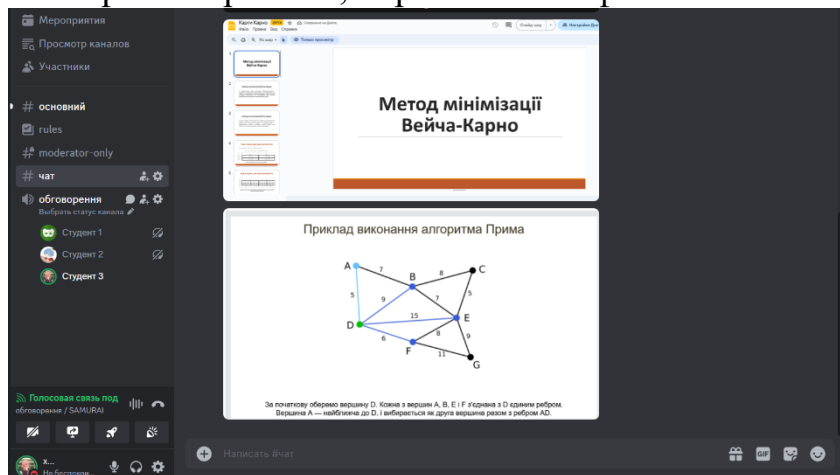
Мероприятия
Просмотр каналов
Участники

# основний
rules
# moderator-only
# чат
обговорення
Выбрать статус канала
Студент 1
Студент 2
Студент 3

Карти Карно
Файл Правка Вид Справка

Метод мінімізації Вейча-Карно

Приклад виконання алгоритма Прима

A B C D E F G
7 8 5 9 7 5 15 8 9 6 11

За початкову оберемо вершину D. Кожна з вершин A, B, E і F з'єднана з D єдиним ребром. Вершина A — найближча до D, і вибирається як друга вершина разом з ребром AD.

Голосовая связь под
обговорення / SAMURAI

Написать #чат

х...
Не беспоко...